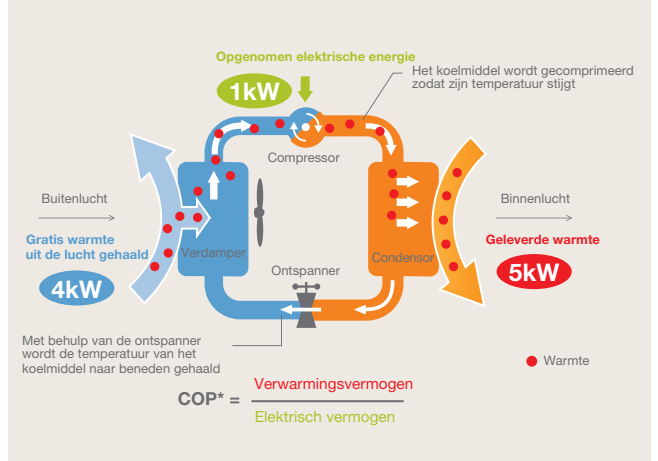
Opgenomen elektrische energie

1kW

Het koelmiddel wordt gecomprimeerd zodat zijn temperatuur stijgt

Compressor

Buitenlucht

Gratis warmte uit de lucht gehaald

4kW

Verdamper

Ontspanner

Condensor

Binnenlucht

Geleverde warmte

5kW

Met behulp van de ontspanner wordt de temperatuur van het koelmiddel naar beneden gehaald

Warmte

COP* = $\frac{\text{Verwarmingsvermogen}}{\text{Elektrisch vermogen}}$